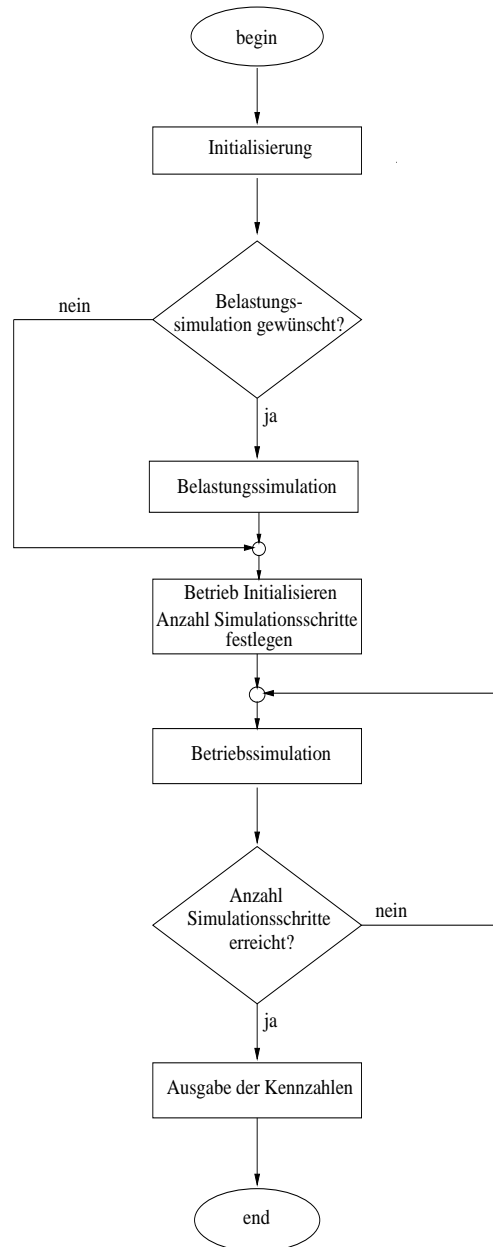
begin

Initialisierung

nein

Belastungssimulation gewünscht?

ja

Belastungssimulation

Betrieb Initialisieren
Anzahl Simulationsschritte festlegen

Betriebssimulation

Anzahl Simulationsschritte erreicht?

nein

ja

Ausgabe der Kennzahlen

end